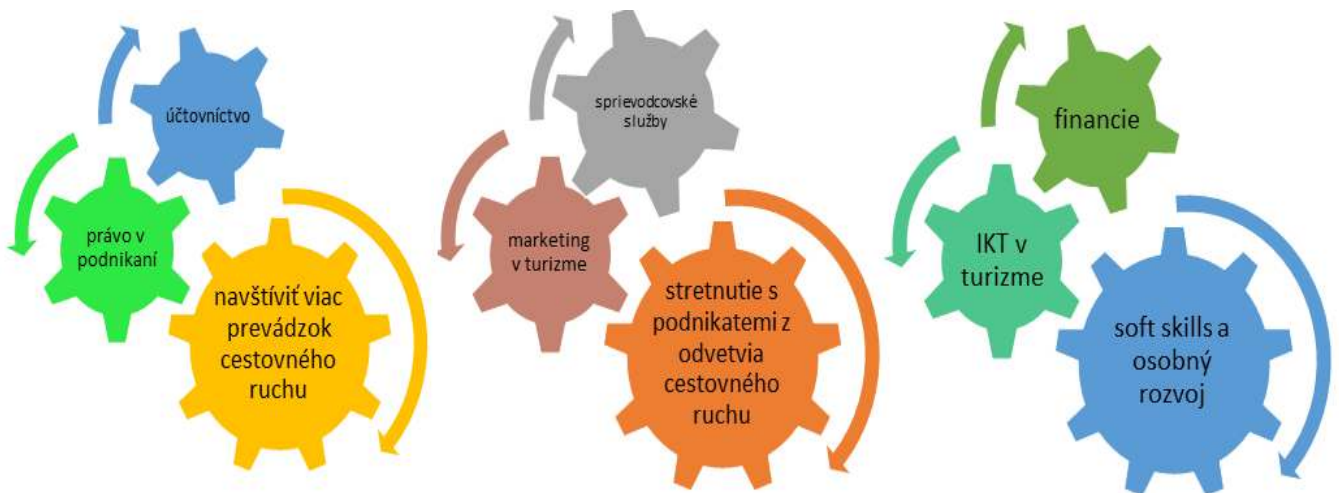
účtovníctvo

právo v podnikaní

navštíviť viac prevádzok cestovného ruchu

sprievodcovské služby

marketing v turizme

stretnutie s podnikatemi z odvetvia cestovného ruchu

financie

IKT v turizme

soft skills a osobný rozvoj